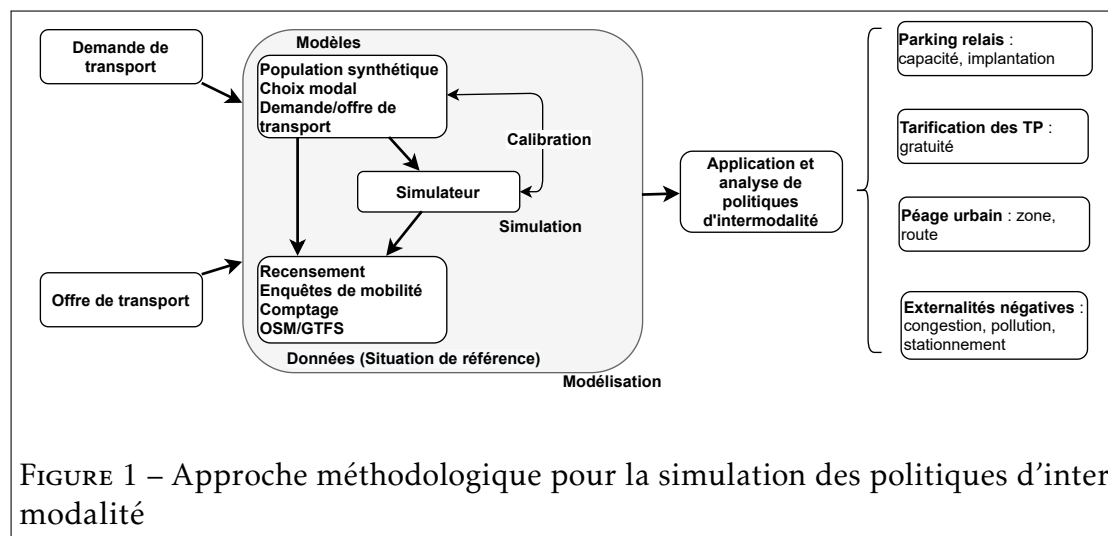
Demande de transport

Offre de transport

Modèles

Population synthétique
Choix modal
Demande/offre de transport

Calibration

Simulateur

Simulation

Recensement
Enquêtes de mobilité
Comptage
OSM/GTFS

Données (Situation de référence)

Modélisation

Application et analyse de politiques d'intermodalité

Parking relais : capacité, implantation

Tarification des TP : gratuité

Péage urbain : zone, route

Externalités négatives : congestion, pollution, stationnement

Figure 1 – Approche méthodologique pour la simulation des politiques d'inter modalité